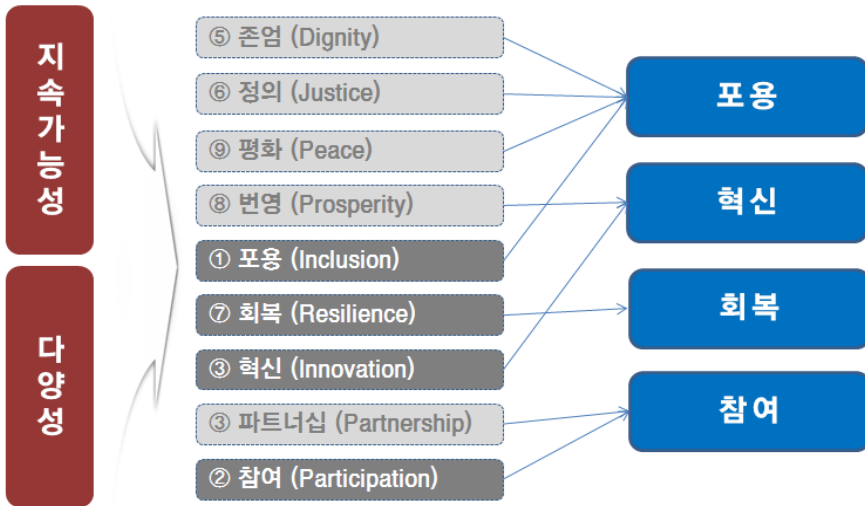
지속가능성

다양성

⑤ 존엄 (Dignity)

⑥ 정의 (Justice)

⑨ 평화 (Peace)

⑧ 번영 (Prosperity)

① 포용 (Inclusion)

⑦ 회복 (Resilience)

③ 혁신 (Innovation)

③ 파트너십 (Partnership)

② 참여 (Participation)

포용

혁신

회복

참여